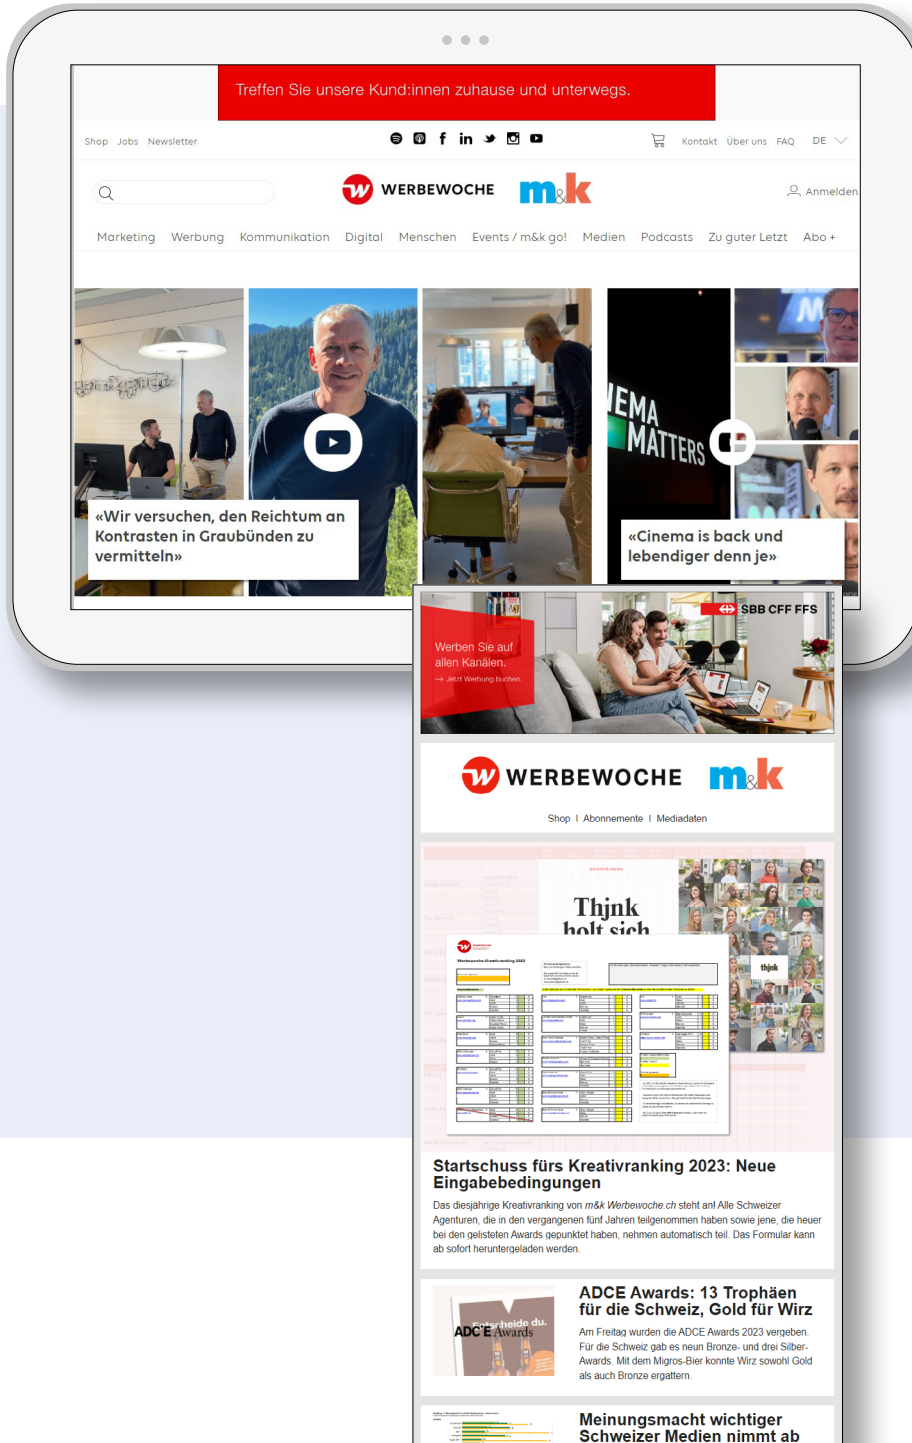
Treffen Sie unsere Kund:innen zuhause und unterwegs.

Shop Jobs Newsletter

Kontakt Über uns FAQ DE

WERBEWOCHE m&k

Anmelden

Marketing Werbung Kommunikation Digital Menschen Events / m&k go! Medien Podcasts Zu guter Letzt Abo +

«Wir versuchen, den Reichtum an Kontrasten in Graubünden zu vermitteln»

EMA MATTERS

«Cinema is back und lebendiger denn je»

Werben Sie auf allen Kanälen.

→ Jetzt Werbung buchen.

SBB CFF FFS

WERBEWOCHE m&k

Shop | Abonnemente | Mediadaten

Thjnk holt sich

Werbewoche Kreativranking 2023

thjnk

Startschuss fürs Kreativranking 2023: Neue Eingabebedingungen

Das diesjährige Kreativranking von m&k Werbewoche.ch steht an! Alle Schweizer Agenturen, die in den vergangenen fünf Jahren teilgenommen haben sowie jene, die neuer bei den gelisteten Awards gepunktet haben, nehmen automatisch teil. Das Formular kann ab sofort heruntergeladen werden.

Entscheide du.
ADC'E Awards

ADCE Awards: 13 Trophäen für die Schweiz, Gold für Wirz

Am Freitag wurden die ADCE Awards 2023 vergeben. Für die Schweiz gab es neun Bronze- und drei Silber-Awards. Mit dem Migros-Bier konnte Wirz sowohl Gold als auch Bronze ergattern.

Meinungsmacht wichtiger Schweizer Medien nimmt ab